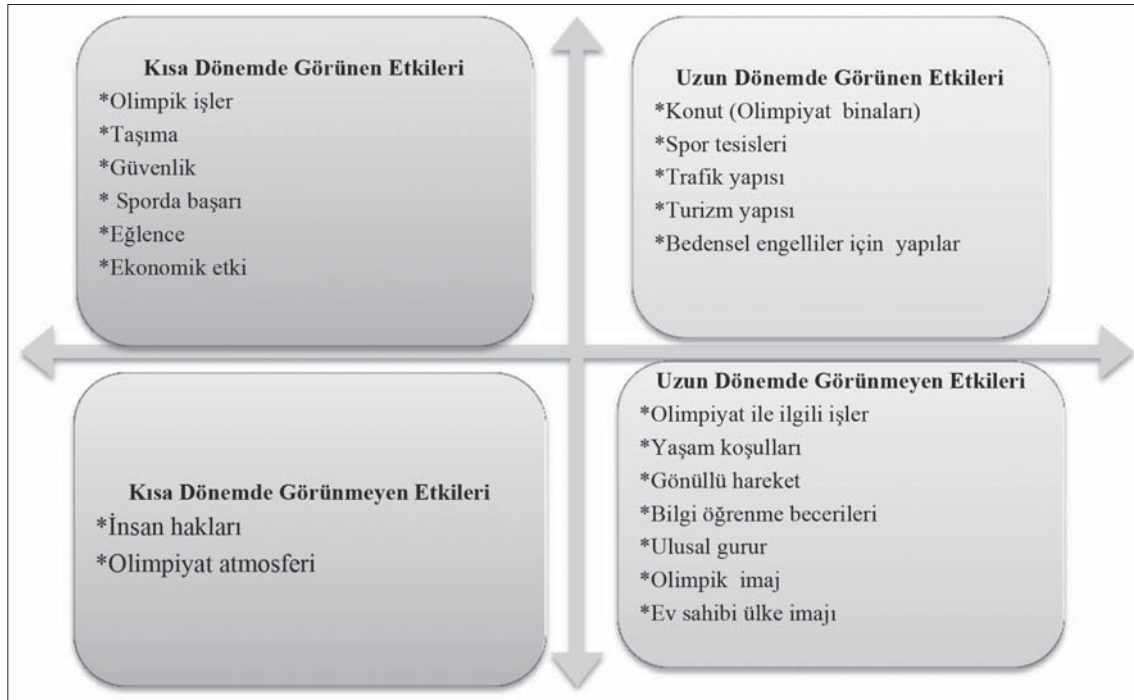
Kısa Dönemde Görünen Etkileri
*Olimpik işler
*Taşıma
*Güvenlik
* Sporda başarı
*Eğlence
*Ekonomik etki

Uzun Dönemde Görünen Etkileri
*Konut (Olimpiyat binaları)
*Spor tesisleri
*Trafik yapısı
*Turizm yapısı
*Bedensel engelliler için yapılar

Kısa Dönemde Görünmeyen Etkileri
*İnsan hakları
*Olimpiyat atmosferi

Uzun Dönemde Görünmeyen Etkileri
*Olimpiyat ile ilgili işler
*Yaşam koşulları
*Gönüllü hareket
*Bilgi öğrenme becerileri
*Ulusal gurur
*Olimpik imaj
*Ev sahibi ülke imajı